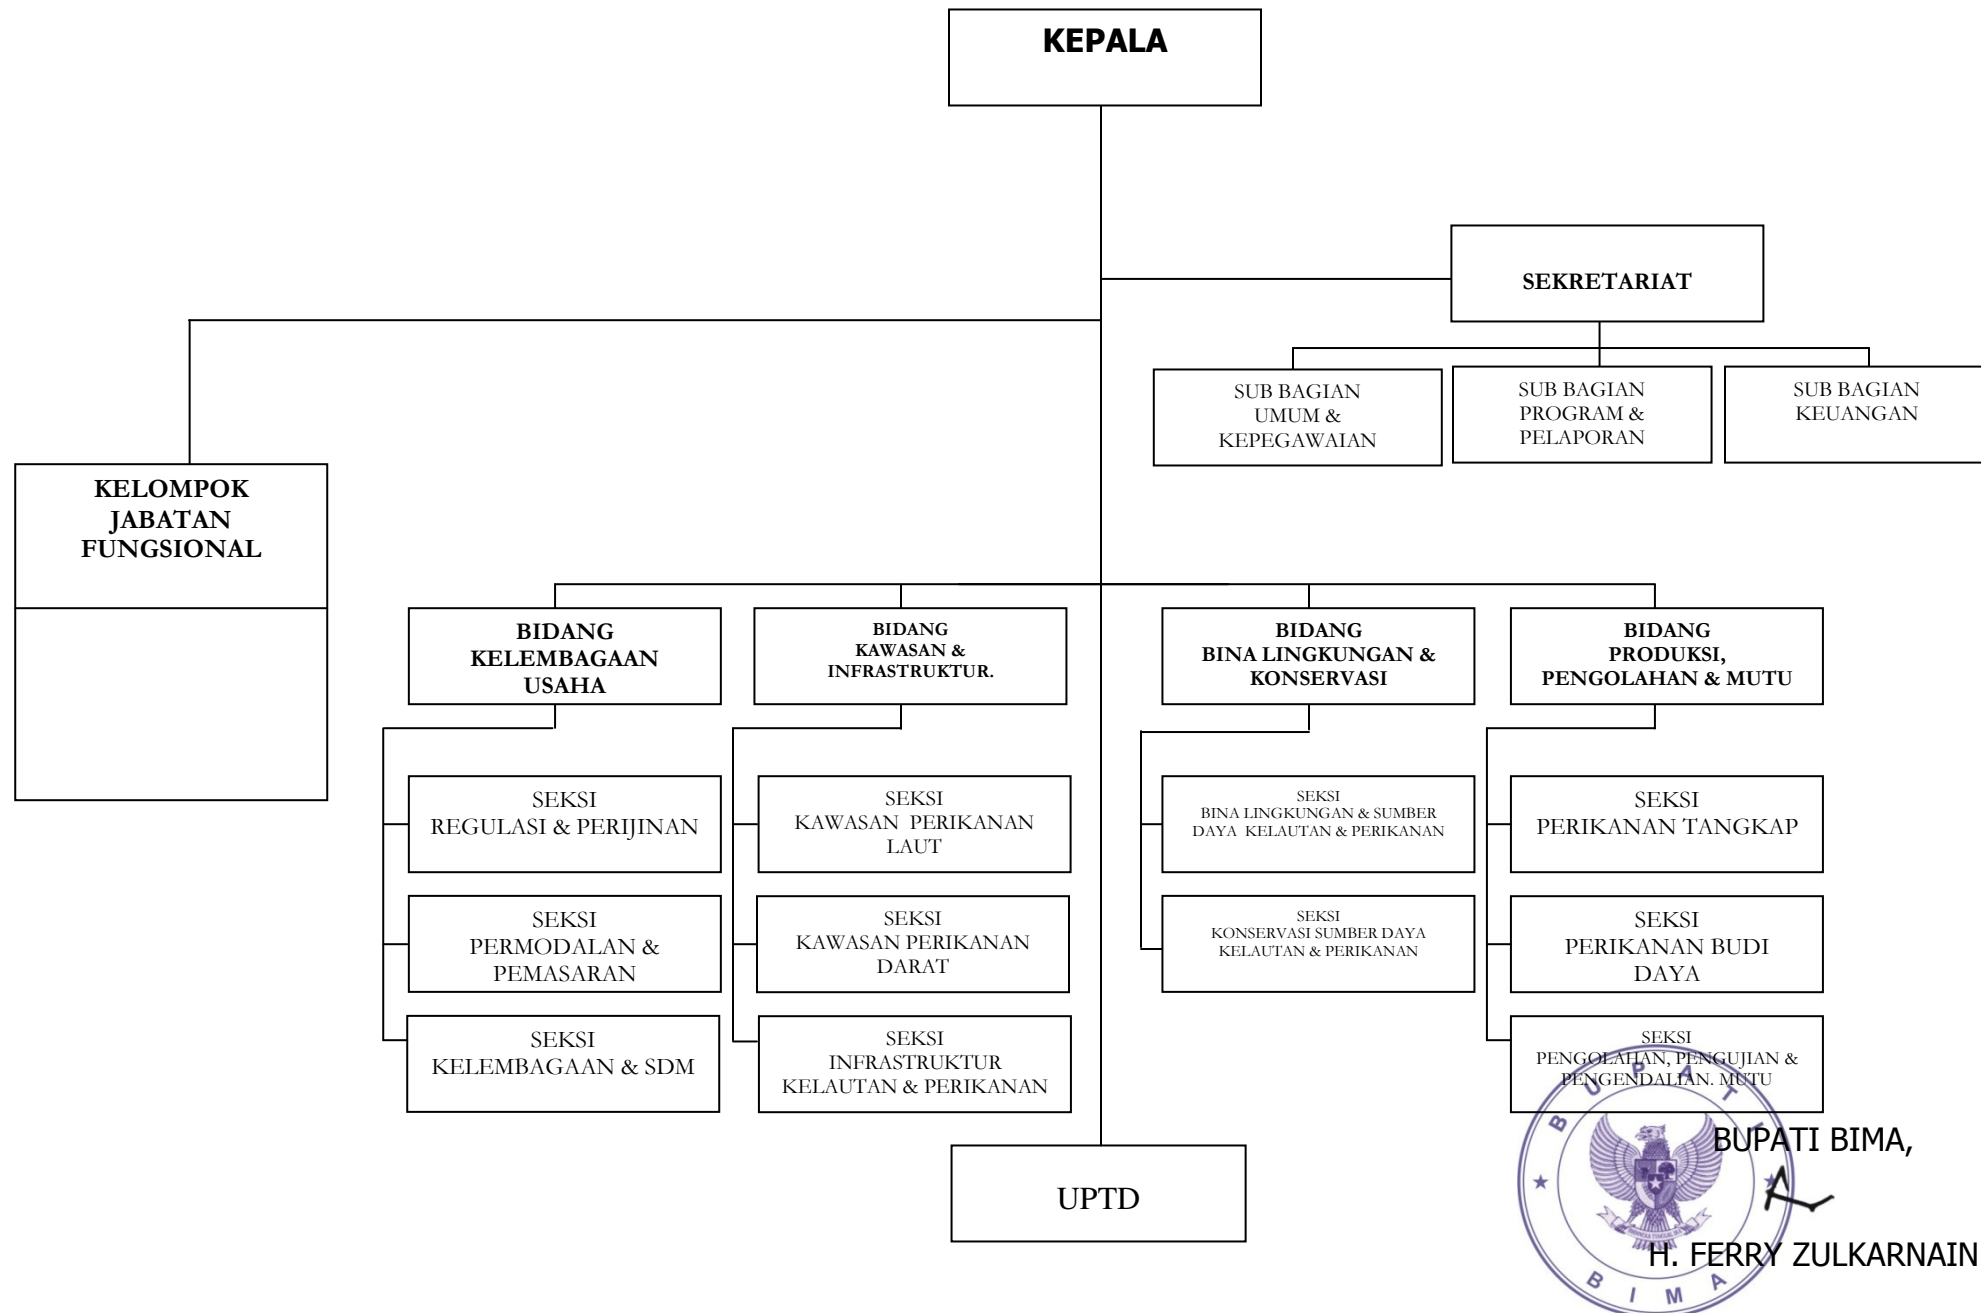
KEPALA

SEKRETARIAT

SUB BAGIAN UMUM & KEPEGAWAIAN

SUB BAGIAN PROGRAM & PELAPORAN

SUB BAGIAN KEUANGAN

KELOMPOK JABATAN FUNGSIONAL

BIDANG KELEMBAGAAN USAHA

SEKSI REGULASI & PERIJINAN

SEKSI PERMODALAN & PEMASARAN

SEKSI KELEMBAGAAN & SDM

BIDANG KAWASAN & INFRASTRUKTUR.

SEKSI KAWASAN PERIKANAN LAUT

SEKSI KAWASAN PERIKANAN DARAT

SEKSI INFRASTRUKTUR KELAUTAN & PERIKANAN

BIDANG BINA LINGKUNGAN & KONSERVASI

SEKSI BINA LINGKUNGAN & SUMBER DAYA KELAUTAN & PERIKANAN

SEKSI KONSERVASI SUMBER DAYA KELAUTAN & PERIKANAN

BIDANG PRODUKSI, PENGOLAHAN & MUTU

SEKSI PERIKANAN TANGKAP

SEKSI PERIKANAN BUDI DAYA

SEKSI PENGOLAHAN, PENGUJIAN & PENGENDALIAN. MUTU

UPTD

BUPATI BIMA,

H. FERRY ZULKARNAIN

BUPATI BIMA